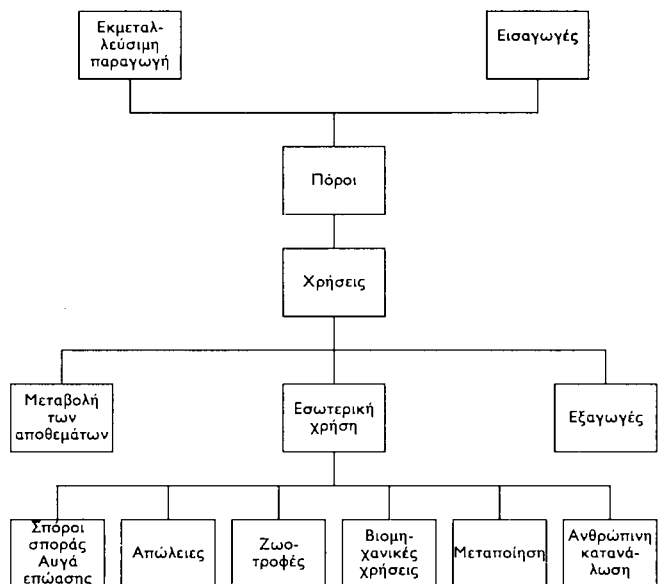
Εκμεταλλεύσιμη παραγωγή

Εισαγωγές

Πόροι

Χρήσεις

Μεταβολή των αποθεμάτων

Εσωτερική χρήση

Εξαγωγές

Σπόροι σποράς Αυγά επώασης

Απώλειες

Ζωοτροφές

Βιομηχανικές χρήσεις

Μεταποίηση

Ανθρώπινη κατανάλωση